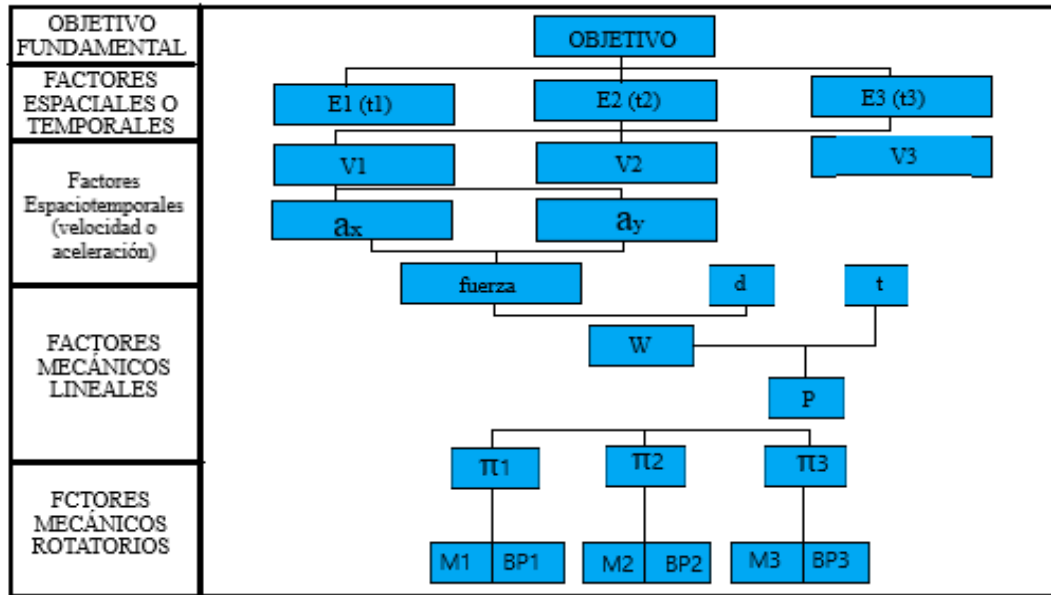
OBJETIVO FUNDAMENTAL

FACTORES ESPACIALES O TEMPORALES

Factores Espaciotemporales (velocidad o aceleración)

FACTORES MECÁNICOS LINEALES

FCTORES MECÁNICOS ROTATORIOS

OBJETIVO

E1 (t1)
E2 (t2)
E3 (t3)

V1
V2
V3

$a_x$
$a_y$

fuerza
d
t

W

P

π1
π2
π3

M1
BP1
M2
BP2
M3
BP3